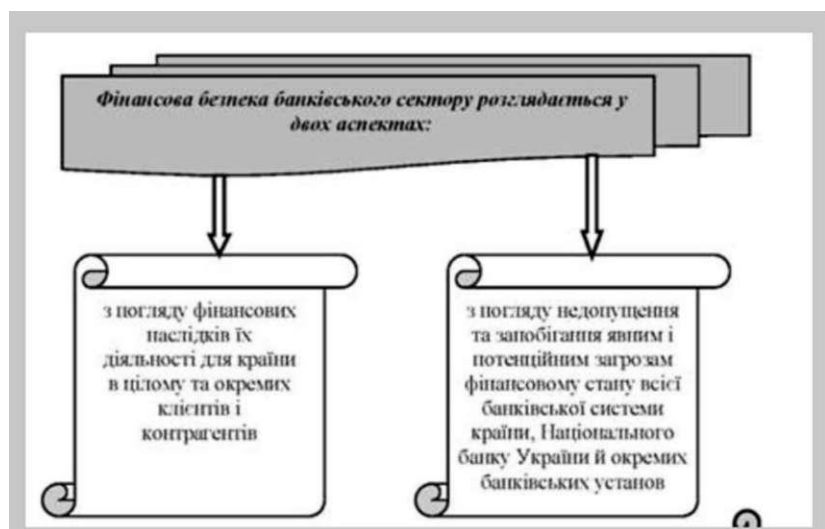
Фінансова безпека банківського сектору розглядається у двох аспектах:

з погляду фінансових наслідків їх діяльності для країни в цілому та окремих клієнтів і контрагентів

з погляду недопущення та запобігання явним і потенційним загрозам фінансовому стану всієї банківської системи країни, Національного банку України й окремих банківських установ